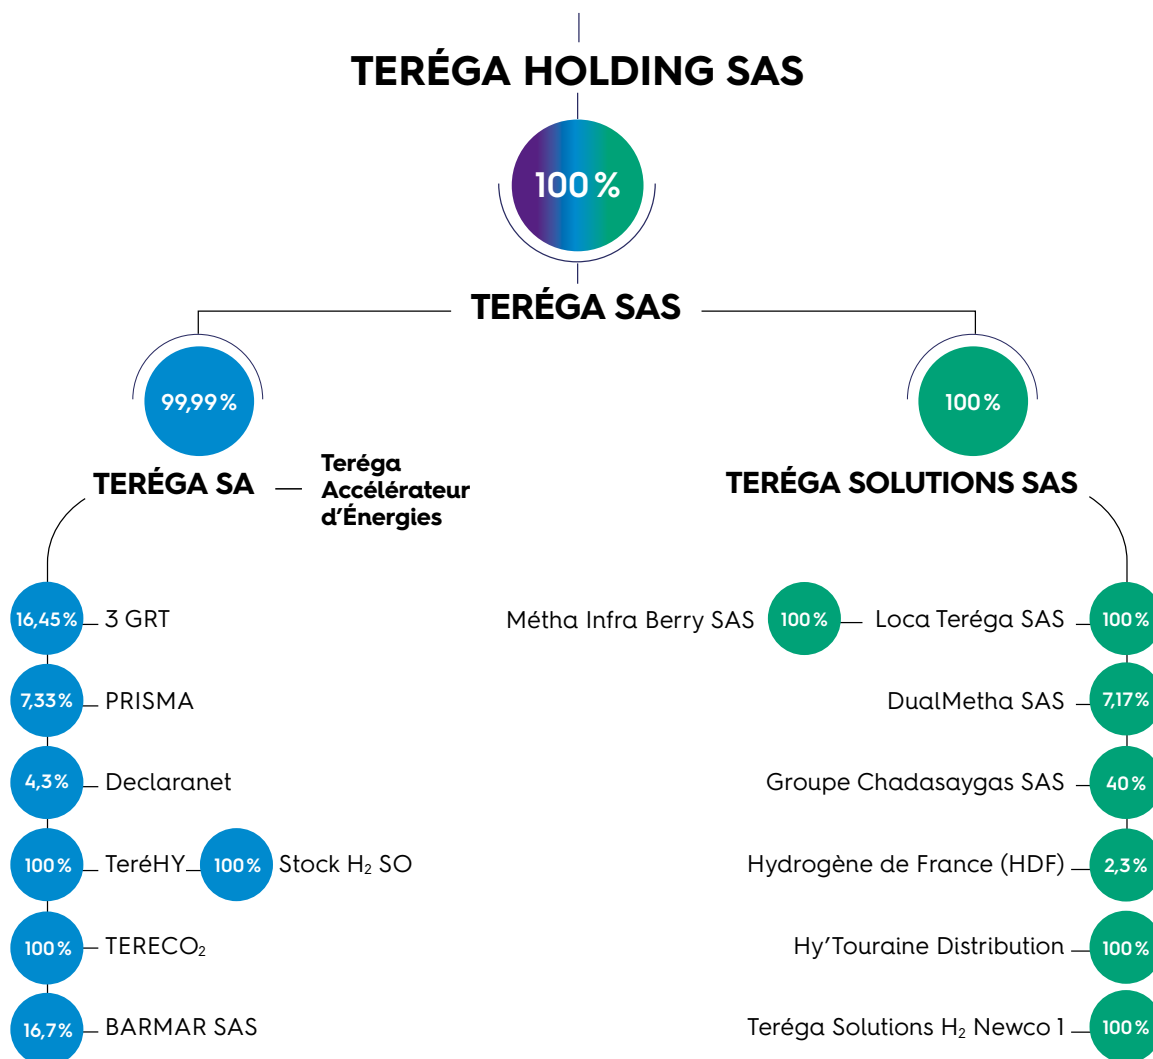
TERÉGA HOLDING SAS

100 %

TERÉGA SAS

99,99 %

TERÉGA SA

Teréga Accélérateur d'Énergies

100 %

TERÉGA SOLUTIONS SAS

16,45 % 3 GRT

7,33 % PRISMA

4,3 % Declaranet

100 % TeréHY 100 % Stock $H_2$ SO

100 % $TERECO_2$

16,7 % BARMAR SAS

Métha Infra Berry SAS 100 % Loca Teréga SAS 100 %

DualMetha SAS 7,17 %

Groupe Chadasaygas SAS 40 %

Hydrogène de France (HDF) 2,3 %

Hy'Touraine Distribution 100 %

Teréga Solutions $H_2$ Newco 1 100 %